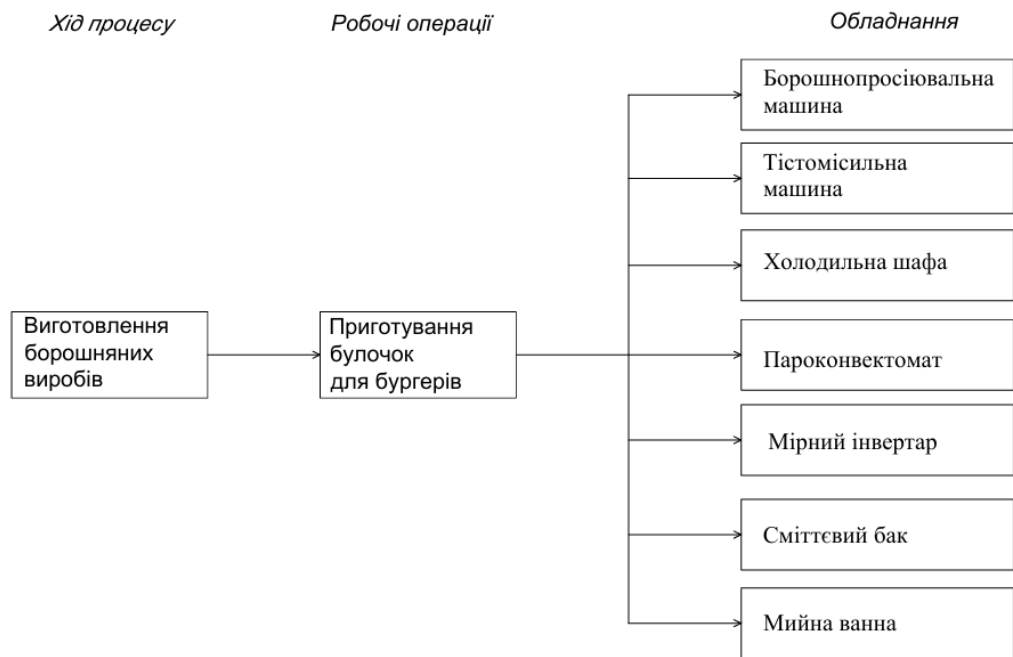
Хід процесу

Робочі операції

Обладнання

Виготовлення борошняних виробів

Приготування булочок для бургерів

Борошнопросіювальна машина

Тістомісильна машина

Холодильна шафа

Пароконвектомат

Мірний інвертар

Сміттєвий бак

Мийна ванна